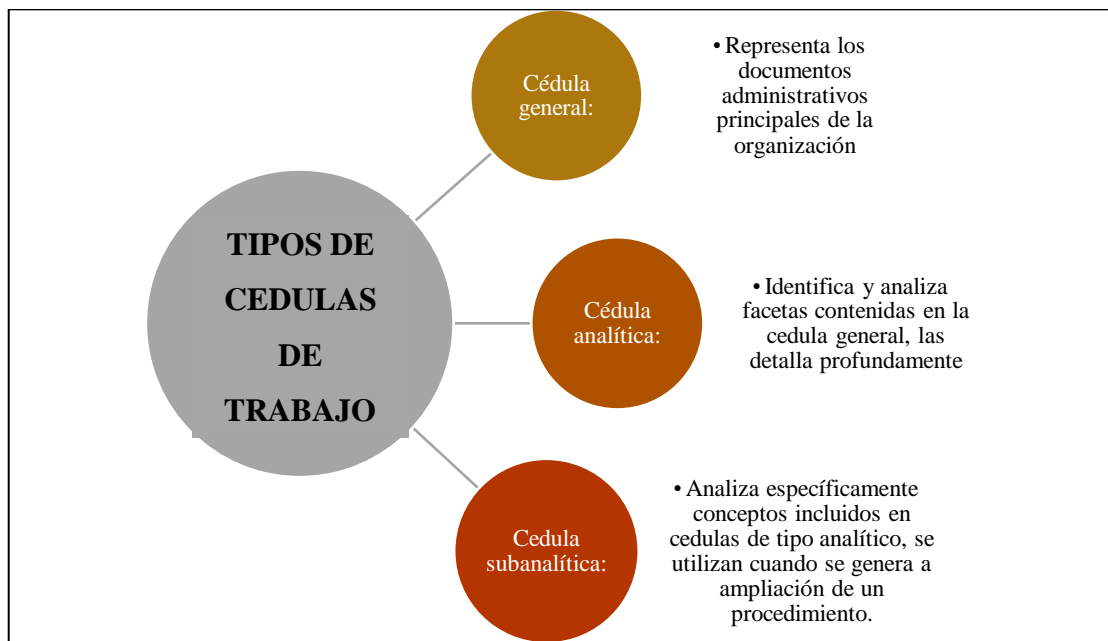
TIPOS DE CEDULAS DE TRABAJO

Cédula general:

• Representa los documentos administrativos principales de la organización

Cédula analítica:

• Identifica y analiza facetas contenidas en la cedula general, las detalla profundamente

Cedula subanalítica:

• Analiza específicamente conceptos incluidos en cedulas de tipo analítico, se utilizan cuando se genera a ampliación de un procedimiento.